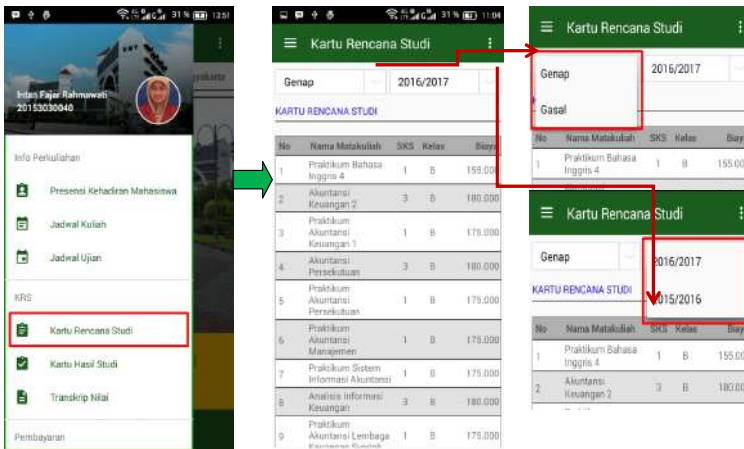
31% 13:51

Intan Fajar Rahmawati
20153030040

Info Perkuliahan

Presensi Kehadiran Mahasiswa

Jadwal Kuliah

Jadwal Ujian

KRS

Kartu Rencana Studi

Kartu Hasil Studi

Transkrip Nilai

Pembayaran

31% 11:04

Kartu Rencana Studi

Genap

2016/2017

KARTU RENCANA STUDI

| No | Nama Matakuliah | SKS | Kelas | Biaya |
|---|---|---|---|---|
| 1 | Praktikum Bahasa Inggris 4 | 1 | B | 155.000 |
| 2 | Akuntansi Keuangan 2 | 3 | B | 180.000 |
| 3 | Praktikum Akuntansi Keuangan 1 | 1 | B | 175.000 |
| 4 | Akuntansi Persekutuan | 3 | B | 180.000 |
| 5 | Praktikum Akuntansi Persekutuan | 1 | B | 175.000 |
| 6 | Praktikum Akuntansi Manajemen | 1 | B | 175.000 |
| 7 | Praktikum Sistem Informasi Akuntansi | 1 | B | 175.000 |
| 8 | Analisis Informasi Keuangan | 3 | B | 180.000 |
| 9 | Praktikum Akuntansi Lembaga Keuangan Syariah | 1 | B | 175.000 |

Kartu Rencana Studi

Genap

Gasal

2016/2017

| No | Nama Matakuliah | SKS | Kelas | Biaya |
|---|---|---|---|---|
| 1 | Praktikum Bahasa Inggris 4 | 1 | B | 155.000 |

Kartu Rencana Studi

Genap

2016/2017

2015/2016

KARTU RENCANA STUDI

| No | Nama Matakuliah | SKS | Kelas | Biaya |
|---|---|---|---|---|
| 1 | Praktikum Bahasa Inggris 4 | 1 | B | 155.000 |
| 2 | Akuntansi Keuangan 2 | 3 | B | 180.000 |